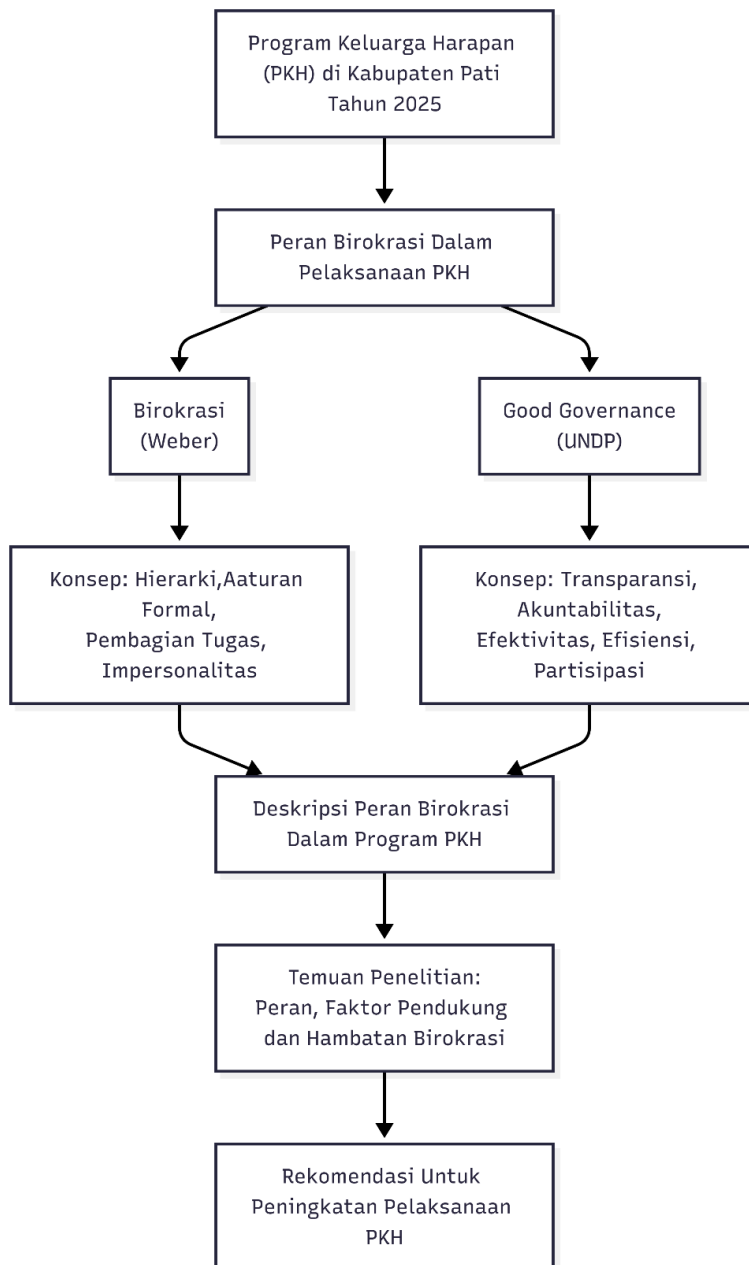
Program Keluarga Harapan (PKH) di Kabupaten Pati Tahun 2025

Peran Birokrasi Dalam Pelaksanaan PKH

Birokrasi (Weber)

Good Governance (UNDP)

Konsep: Hierarki,Aaturan Formal, Pembagian Tugas, Impersonalitas

Konsep: Transparansi, Akuntabilitas, Efektivitas, Efisiensi, Partisipasi

Deskripsi Peran Birokrasi Dalam Program PKH

Temuan Penelitian: Peran, Faktor Pendukung dan Hambatan Birokrasi

Rekomendasi Untuk Peningkatan Pelaksanaan PKH